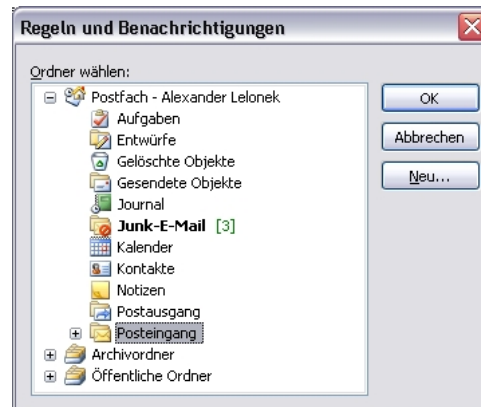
Regeln und Benachrichtigungen

Ordner wählen:

Postfach - Alexander Lelonek
Aufgaben
Entwürfe
Gelöschte Objekte
Gesendete Objekte
Journal
Junk-E-Mail [3]
Kalender
Kontakte
Notizen
Postausgang
Posteingang
Archivordner
Öffentliche Ordner

OK
Abbrechen
Neu...